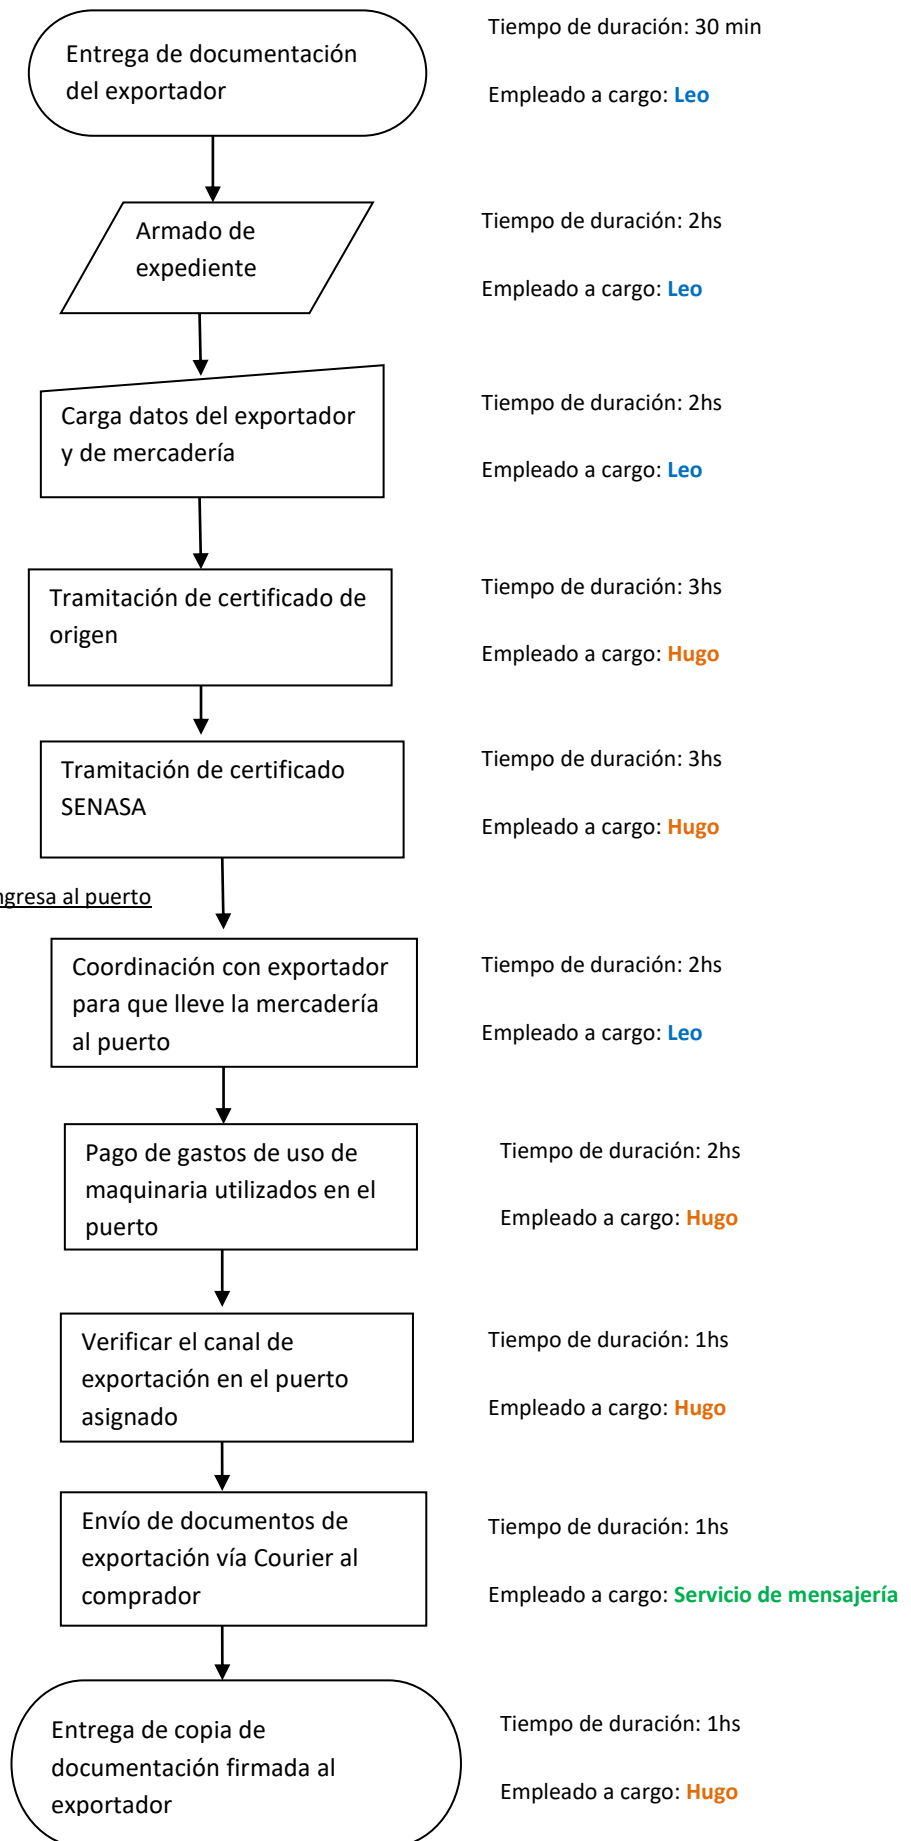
Entrega de documentación del exportador

Tiempo de duración: 30 min

Empleado a cargo: Leo

Armado de expediente

Tiempo de duración: 2hs

Empleado a cargo: Leo

Carga datos del exportador y de mercadería

Tiempo de duración: 2hs

Empleado a cargo: Leo

Tramitación de certificado de origen

Tiempo de duración: 3hs

Empleado a cargo: Hugo

Tramitación de certificado SENASA

Tiempo de duración: 3hs

Empleado a cargo: Hugo

ngresa al puerto

Coordinación con exportador para que lleve la mercadería al puerto

Tiempo de duración: 2hs

Empleado a cargo: Leo

Pago de gastos de uso de maquinaria utilizados en el puerto

Tiempo de duración: 2hs

Empleado a cargo: Hugo

Verificar el canal de exportación en el puerto asignado

Tiempo de duración: 1hs

Empleado a cargo: Hugo

Envío de documentos de exportación vía Courier al comprador

Tiempo de duración: 1hs

Empleado a cargo: Servicio de mensajería

Entrega de copia de documentación firmada al exportador

Tiempo de duración: 1hs

Empleado a cargo: Hugo